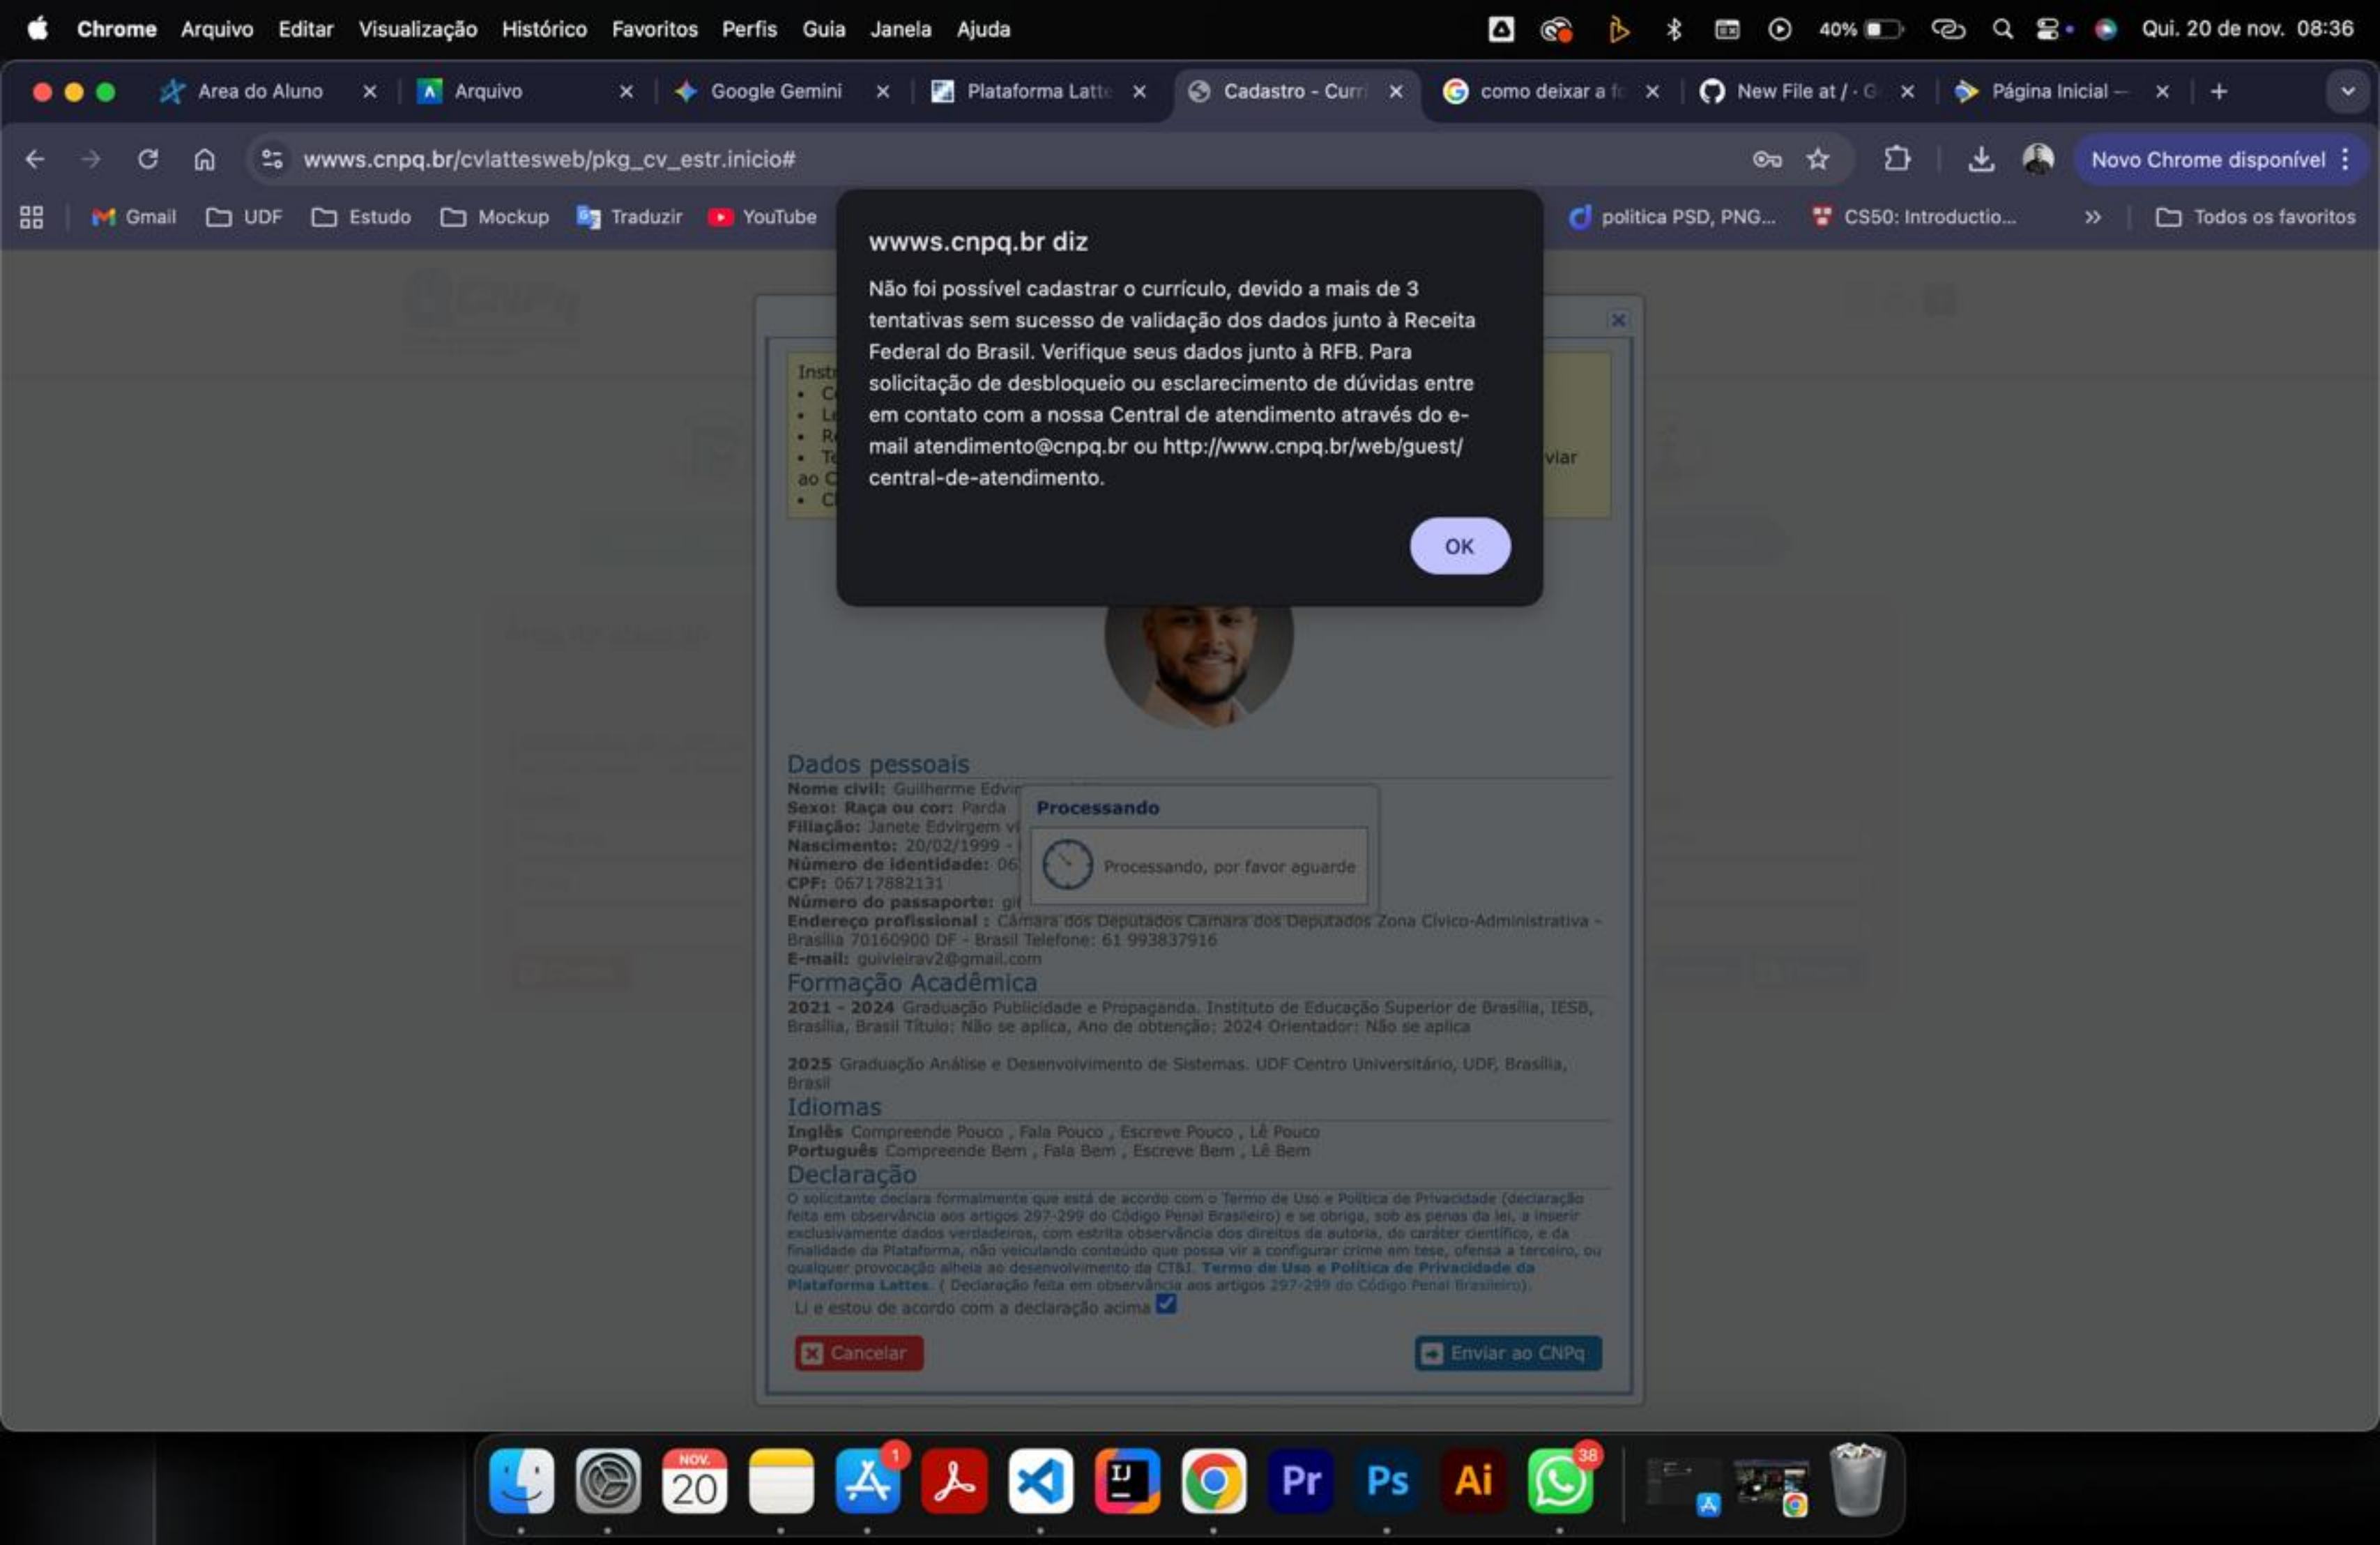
Chrome Arquivo Editar Visualização Histórico Favoritos Perfis Guia Janela Ajuda

40% Qui. 20 de nov. 08:36

Area do Aluno × Arquivo × Google Gemini × Plataforma Latt × Cadastro - Curr × como deixar a f × New File at / · G × Página Inicial — × +

wwws.cnpq.br/cvlattesweb/pkg_cv_estr.inicio#

Novo Chrome disponível

Gmail UDF Estudo Mockup Traduzir YouTube politica PSD, PNG... CS50: Introductio... » Todos os favoritos

wwws.cnpq.br diz

Não foi possível cadastrar o currículo, devido a mais de 3 tentativas sem sucesso de validação dos dados junto à Receita Federal do Brasil. Verifique seus dados junto à RFB. Para solicitação de desbloqueio ou esclarecimento de dúvidas entre em contato com a nossa Central de atendimento através do e-mail atendimento@cnpq.br ou http://www.cnpq.br/web/guest/central-de-atendimento.

OK

Instr
• C
• L
• R
• T viar
ao C
• C

Dados pessoais
Nome civil: Guilherme Edvir
Sexo: Raça ou cor: Parda
Filiação: Janete Edvirgem v
Nascimento: 20/02/1999 -
Número de identidade: 06
CPF: 06717882131
Número do passaporte: gi
Endereço profissional : Câmara dos Deputados Câmara dos Deputados Zona Cívico-Administrativa - Brasília 70160900 DF - Brasil Telefone: 61 993837916
E-mail: guivieirav2@gmail.com

Processando
Processando, por favor aguarde

Formação Acadêmica
2021 - 2024 Graduação Publicidade e Propaganda. Instituto de Educação Superior de Brasília, IESB, Brasília, Brasil Título: Não se aplica, Ano de obtenção: 2024 Orientador: Não se aplica

2025 Graduação Análise e Desenvolvimento de Sistemas. UDF Centro Universitário, UDF, Brasília, Brasil

Idiomas
Inglês Compreende Pouco , Fala Pouco , Escreve Pouco , Lê Pouco
Português Compreende Bem , Fala Bem , Escreve Bem , Lê Bem

Declaração
O solicitante declara formalmente que está de acordo com o Termo de Uso e Política de Privacidade (declaração feita em observância aos artigos 297-299 do Código Penal Brasileiro) e se obriga, sob as penas da lei, a inserir exclusivamente dados verdadeiros, com estrita observância dos direitos de autoria, do caráter científico, e da finalidade da Plataforma, não veiculando conteúdo que possa vir a configurar crime em tese, ofensa a terceiro, ou qualquer provocação alheia ao desenvolvimento da CT&I. Termo de Uso e Política de Privacidade da Plataforma Lattes. ( Declaração feita em observância aos artigos 297-299 do Código Penal Brasileiro).
Li e estou de acordo com a declaração acima

Cancelar Enviar ao CNPq

NOV. 20 1 38 Pr Ps Ai